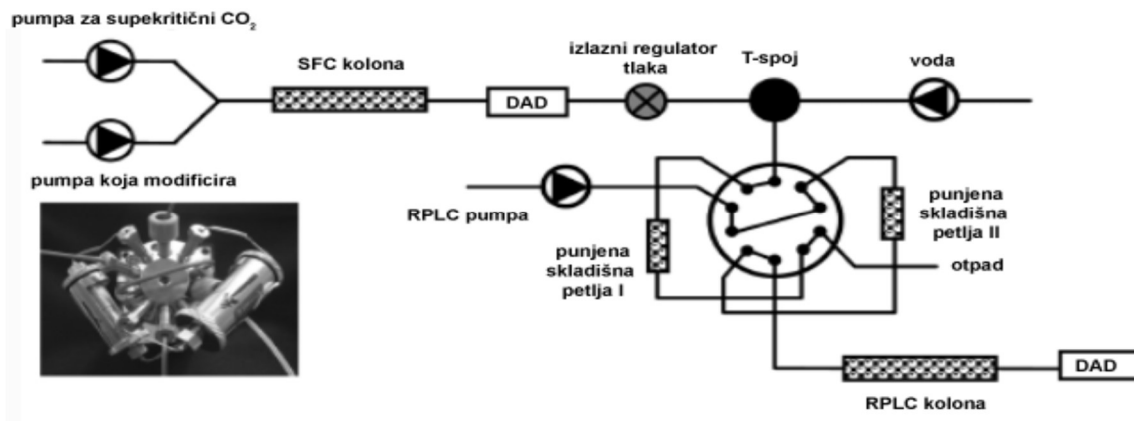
pumpa za supekritični $CO_2$

SFC kolona

izlazni regulator tlaka

T-spoj

voda

DAD

pumpa koja modificira

RPLC pumpa

punjena skladišna petlja II

punjena skladišna petlja I

otpad

RPLC kolona

DAD